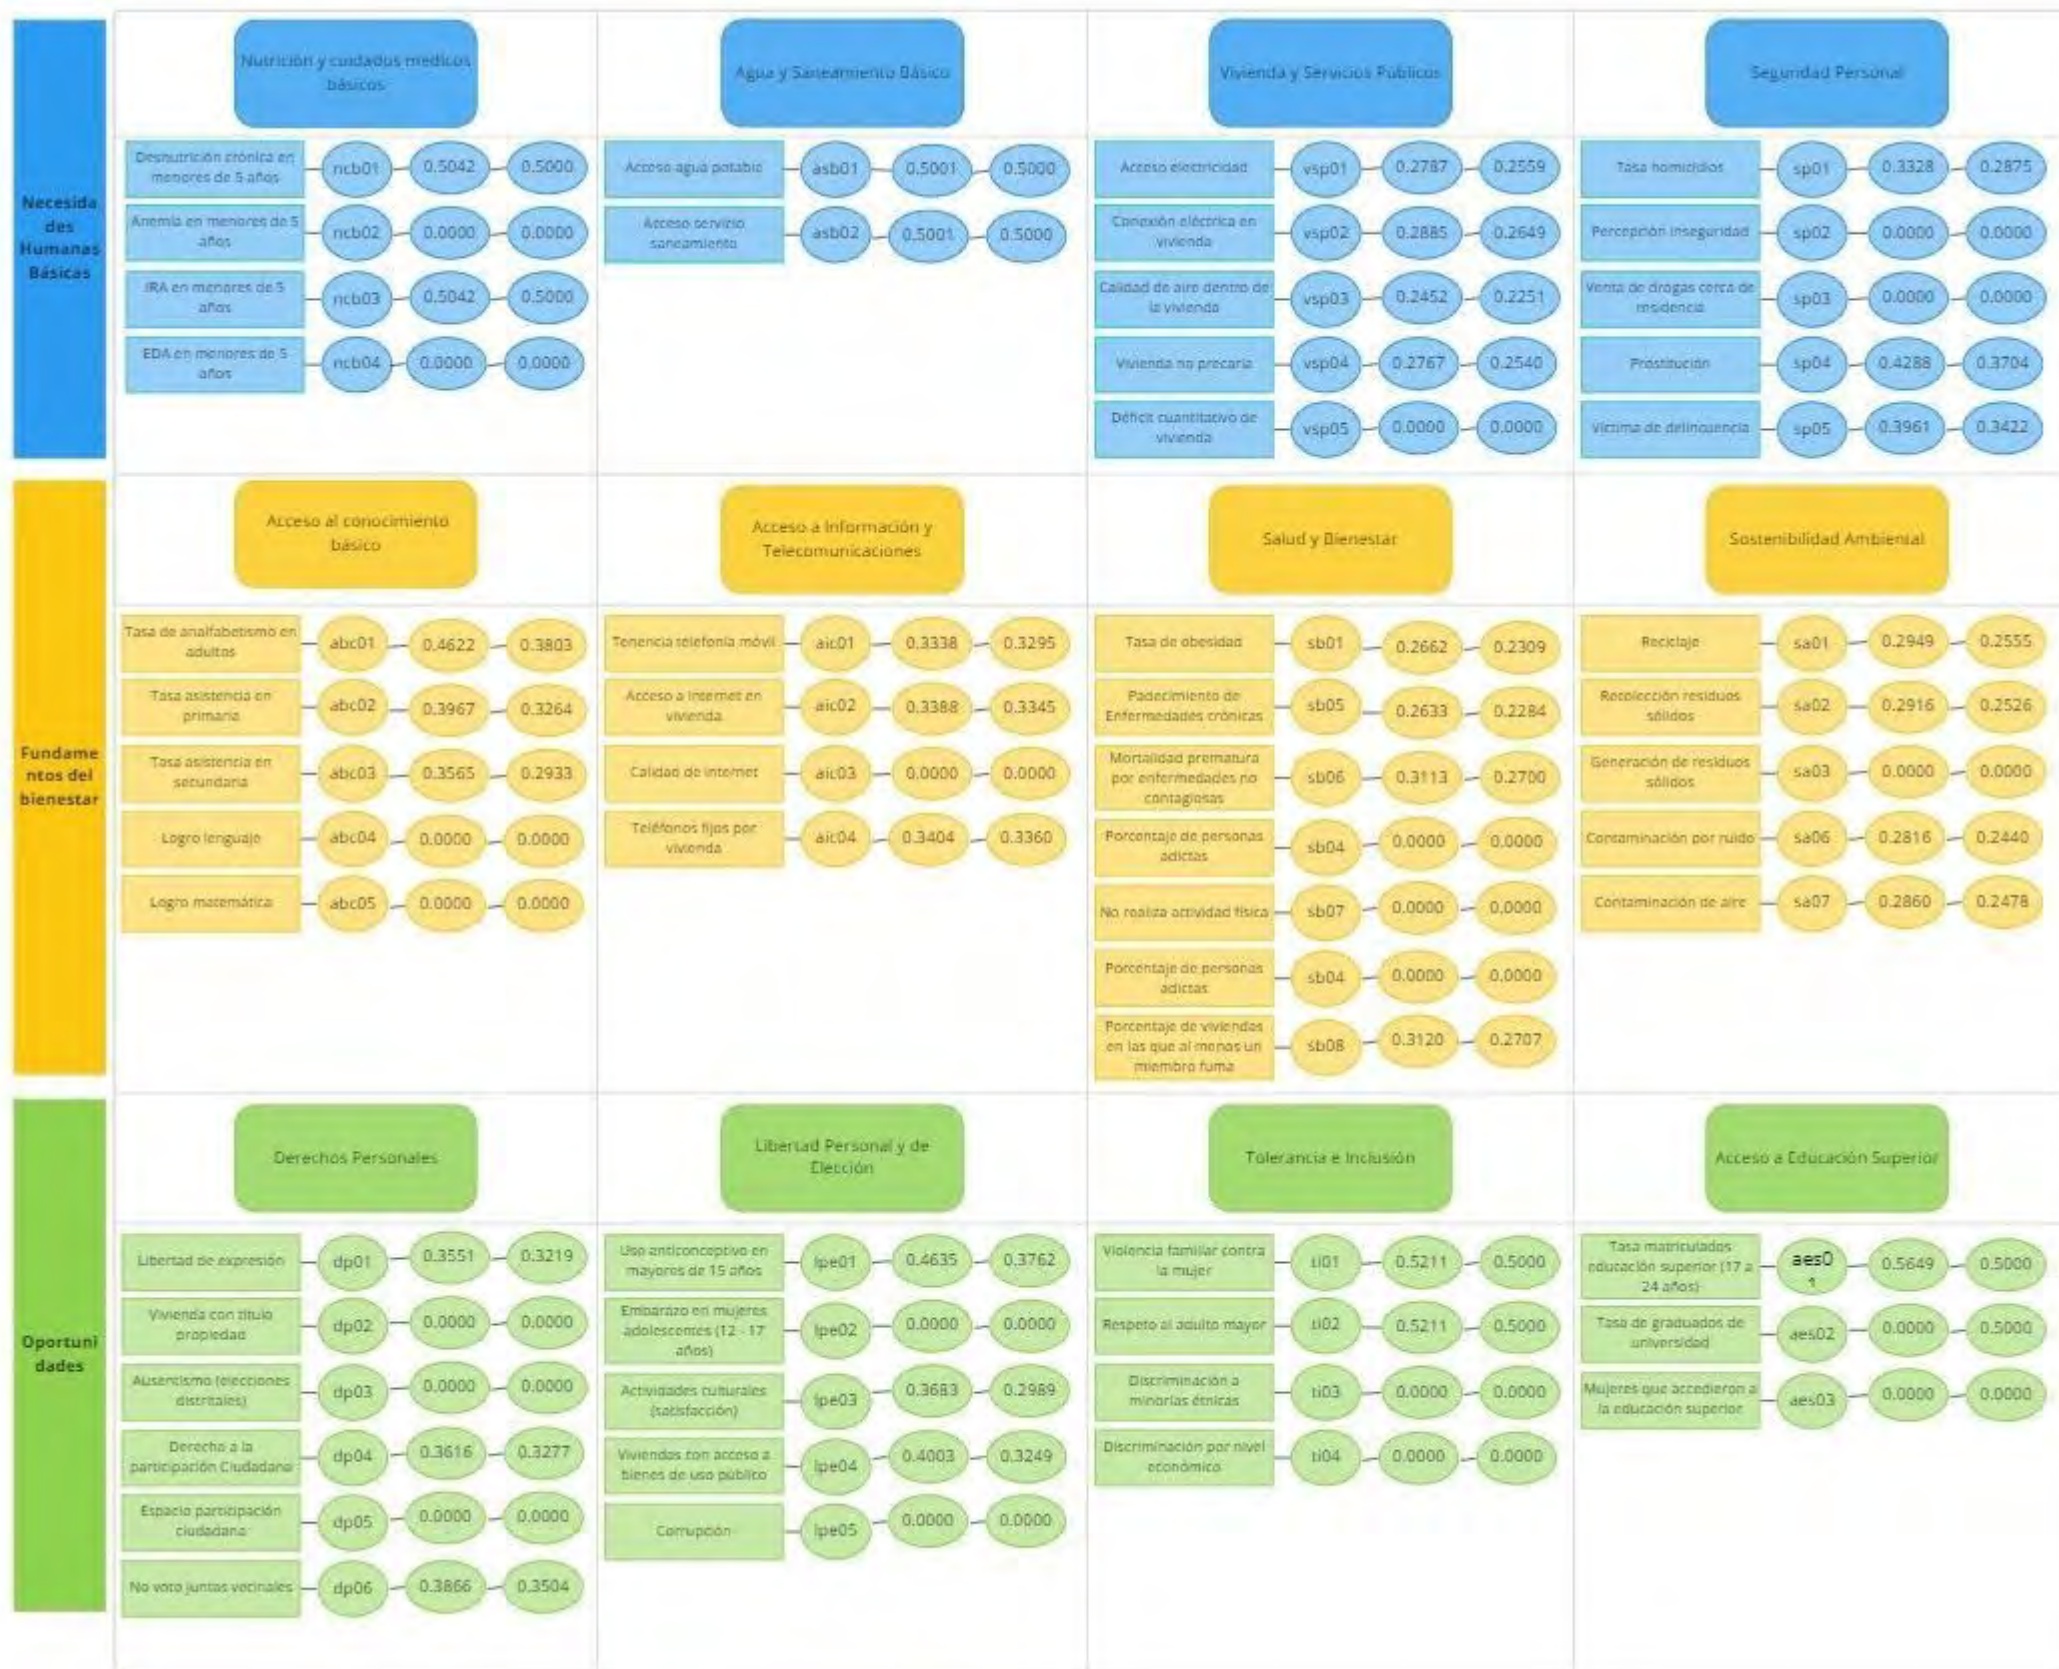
Necesidades Humanas Básicas

Nutrición y cuidados medicos básicos

Desnutrición crónica en menores de 5 años — ncb01 — 0.5042 — 0.5000
Anemia en menores de 5 años — ncb02 — 0.0000 — 0.0000
IRA en menores de 5 años — ncb03 — 0.5042 — 0.5000
EDA en menores de 5 años — ncb04 — 0.0000 — 0.0000

Agua y Saneamiento Básico

Acceso agua potable — asb01 — 0.5001 — 0.5000
Acceso servicio saneamiento — asb02 — 0.5001 — 0.5000

Vivienda y Servicios Públicos

Acceso electricidad — vsp01 — 0.2787 — 0.2559
Conexión eléctrica en vivienda — vsp02 — 0.2885 — 0.2649
Calidad de aire dentro de la vivienda — vsp03 — 0.2452 — 0.2251
Vivienda no precaria — vsp04 — 0.2767 — 0.2540
Déficit cuantitativo de vivienda — vsp05 — 0.0000 — 0.0000

Seguridad Personal

Tasa homicidios — sp01 — 0.3328 — 0.2875
Percepción inseguridad — sp02 — 0.0000 — 0.0000
Venta de drogas cerca de residencia — sp03 — 0.0000 — 0.0000
Prostitución — sp04 — 0.4288 — 0.3704
Víctima de delincuencia — sp05 — 0.3961 — 0.3422

Fundamentos del bienestar

Acceso al conocimiento básico

Tasa de analfabetismo en adultos — abc01 — 0.4622 — 0.3803
Tasa asistencia en primaria — abc02 — 0.3967 — 0.3264
Tasa asistencia en secundaria — abc03 — 0.3565 — 0.2933
Logro lenguaje — abc04 — 0.0000 — 0.0000
Logro matemática — abc05 — 0.0000 — 0.0000

Acceso a Información y Telecomunicaciones

Tenencia telefonía móvil — aic01 — 0.3338 — 0.3295
Acceso a internet en vivienda — aic02 — 0.3388 — 0.3345
Calidad de internet — aic03 — 0.0000 — 0.0000
Teléfonos fijos por vivienda — aic04 — 0.3404 — 0.3360

Salud y Bienestar

Tasa de obesidad — sb01 — 0.2662 — 0.2309
Padecimiento de Enfermedades crónicas — sb05 — 0.2633 — 0.2284
Mortalidad prematura por enfermedades no contagiosas — sb06 — 0.3113 — 0.2700
Porcentaje de personas adictas — sb04 — 0.0000 — 0.0000
No realiza actividad física — sb07 — 0.0000 — 0.0000
Porcentaje de personas adictas — sb04 — 0.0000 — 0.0000
Porcentaje de viviendas en las que al menos un miembro fuma — sb08 — 0.3120 — 0.2707

Sostenibilidad Ambiental

Reciclaje — sa01 — 0.2949 — 0.2555
Recolección residuos sólidos — sa02 — 0.2916 — 0.2526
Generación de residuos sólidos — sa03 — 0.0000 — 0.0000
Contaminación por ruido — sa06 — 0.2816 — 0.2440
Contaminación de aire — sa07 — 0.2860 — 0.2478

Oportunidades

Derechos Personales

Libertad de expresión — dp01 — 0.3551 — 0.3219
Vivienda con título propiedad — dp02 — 0.0000 — 0.0000
Ausentismo (elecciones distritales) — dp03 — 0.0000 — 0.0000
Derecho a la participación Ciudadana — dp04 — 0.3616 — 0.3277
Espacio participación ciudadana — dp05 — 0.0000 — 0.0000
No voto juntas vecinales — dp06 — 0.3866 — 0.3504

Libertad Personal y de Elección

Uso anticonceptivo en mayores de 15 años — lpe01 — 0.4635 — 0.3762
Embarazo en mujeres adolescentes (12 - 17 años) — lpe02 — 0.0000 — 0.0000
Actividades culturales (satisfacción) — lpe03 — 0.3683 — 0.2989
Viviendas con acceso a bienes de uso público — lpe04 — 0.4003 — 0.3249
Corrupción — lpe05 — 0.0000 — 0.0000

Tolerancia e Inclusión

Violencia familiar contra la mujer — ti01 — 0.5211 — 0.5000
Respeto al adulto mayor — ti02 — 0.5211 — 0.5000
Discriminación a minorías étnicas — ti03 — 0.0000 — 0.0000
Discriminación por nivel económico — ti04 — 0.0000 — 0.0000

Acceso a Educación Superior

Tasa matriculados educación superior (17 a 24 años) — aes01 — 0.5649 — 0.5000
Tasa de graduados de universidad — aes02 — 0.0000 — 0.5000
Mujeres que accedieron a la educación superior — aes03 — 0.0000 — 0.0000